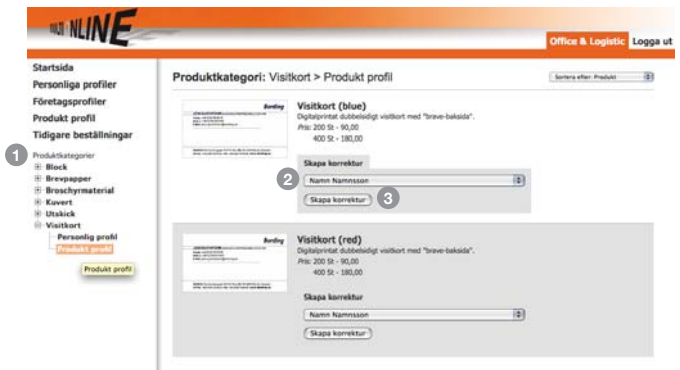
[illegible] NLINE

Office & Logistic Logga ut

Startsida
Personliga profiler
Företagsprofiler
Produkt profil
Tidigare beställningar

1

Produktkategorier
Block
Brevpapper
Broschyrmaterial
Kuvert
Utskick
Visitkort
Personlig profil
Produkt profil

Produkt profil

Produktkategori: Visitkort > Produkt profil

Sortera efter: Produkt

Bording

Visitkort (blue)
Digitalprintat dubbelsidigt visitkort med "brave-baksida".
Pris: 200 St - 90,00
400 St - 180,00

Skapa korrektur

2

Namn Namnsson

Skapa korrektur

3

Bording

Visitkort (red)
Digitalprintat dubbelsidigt visitkort med "brave-baksida".
Pris: 200 St - 90,00
400 St - 180,00

Skapa korrektur

Namn Namnsson

Skapa korrektur